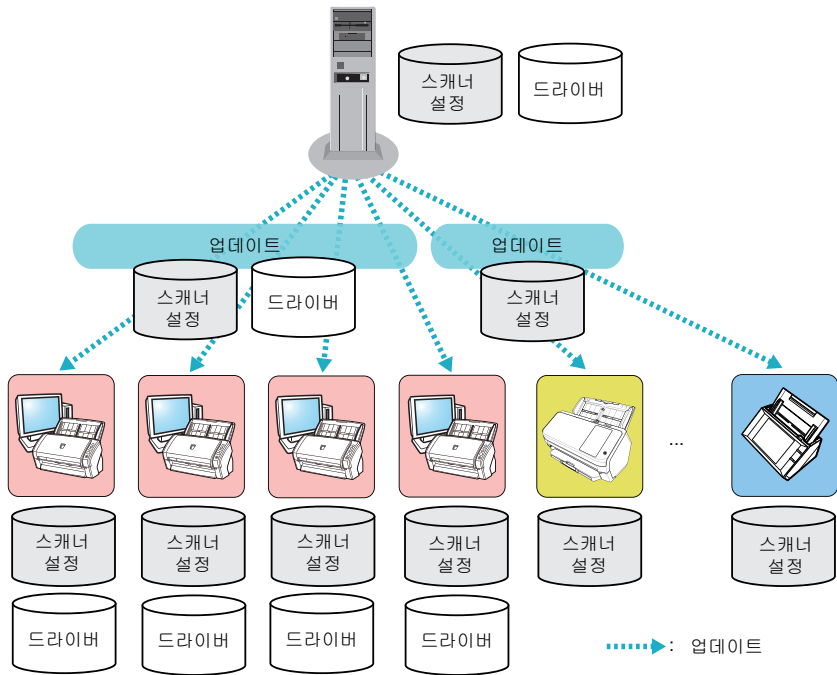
스캐너 설정

드라이버

업데이트

업데이트

스캐너 설정

드라이버

스캐너 설정

...

스캐너 설정

스캐너 설정

스캐너 설정

스캐너 설정

스캐너 설정

스캐너 설정

드라이버

드라이버

드라이버

드라이버

: 업데이트